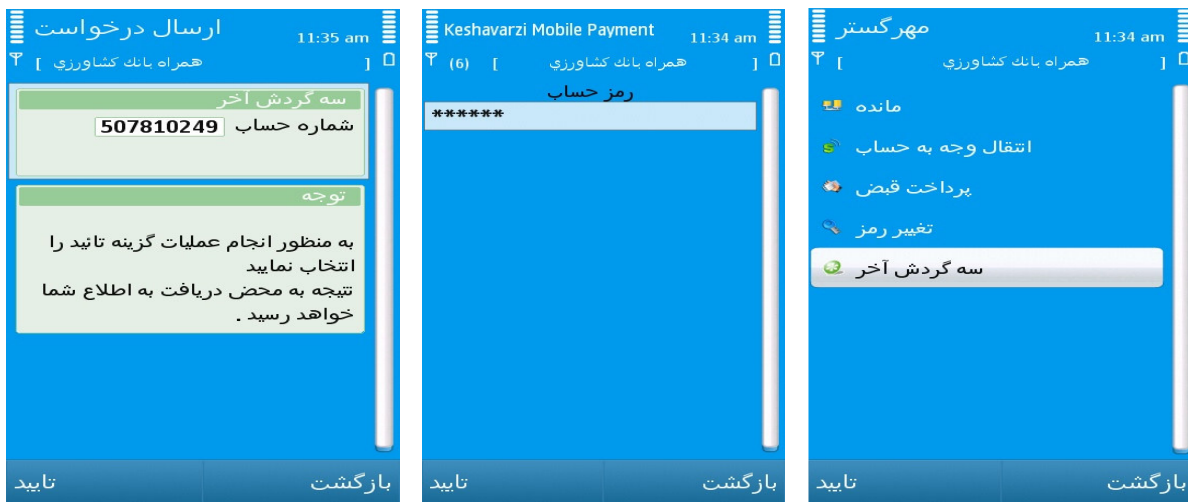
ارسال درخواست
11:35 am
همراه بانک کشاورزی [ ]

سه گردش آخر
شماره حساب 507810249

توجه
به منظور انجام عملیات گزینه تائید را انتخاب نمایید
نتیجه به محض دریافت به اطلاع شما خواهد رسید .

تایید
بازگشت

Keshavarzi Mobile Payment
11:34 am
(6) همراه بانک کشاورزی [ ]

رمز حساب
******

تایید
بازگشت

مهرگستر
11:34 am
همراه بانک کشاورزی [ ]

مانده
انتقال وجه به حساب
پرداخت قبض
تغییر رمز
سه گردش آخر

تایید
بازگشت